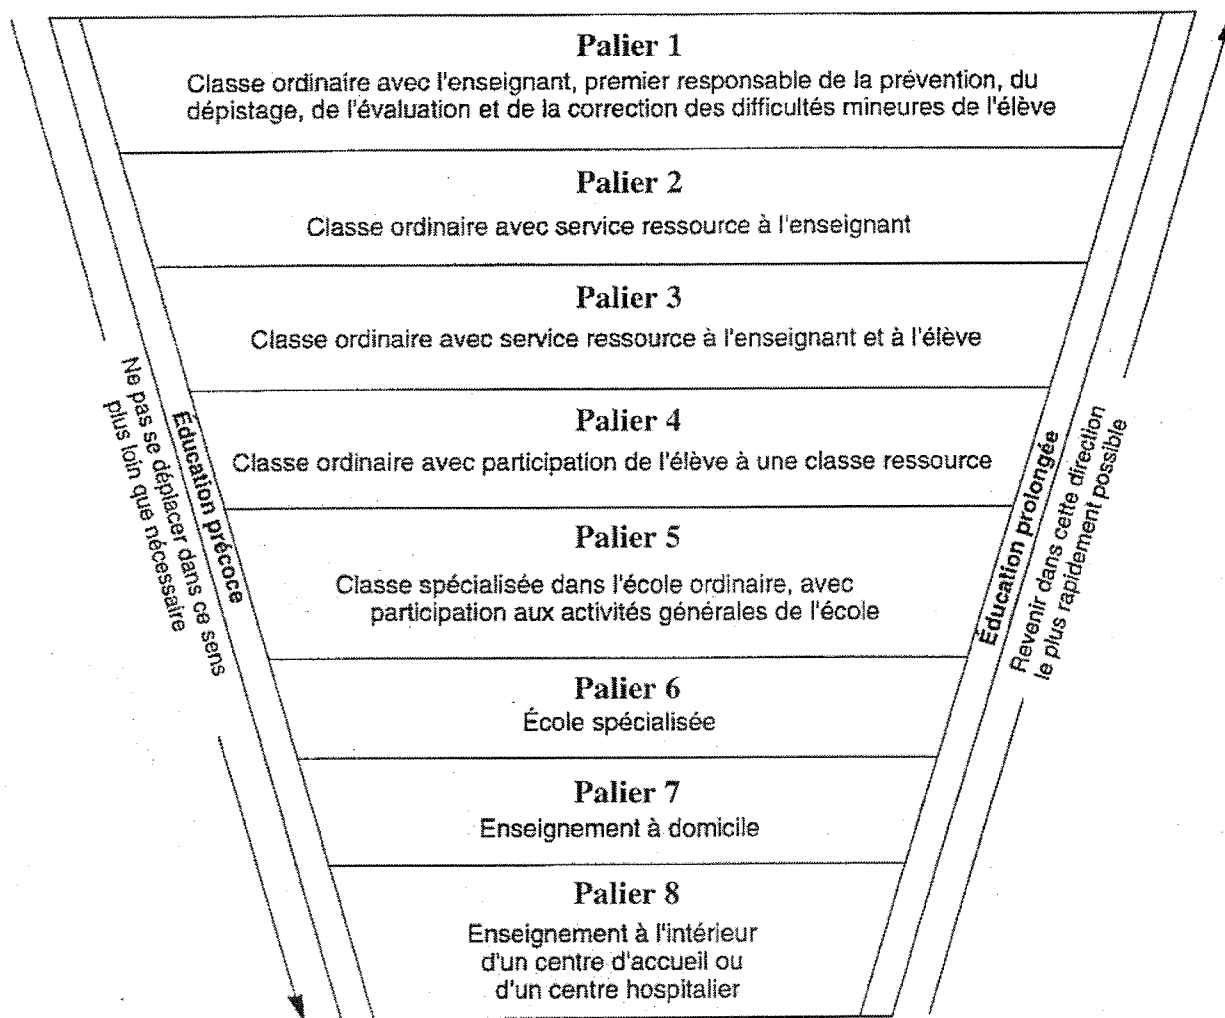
Palier 1
Classe ordinaire avec l'enseignant, premier responsable de la prévention, du dépistage, de l'évaluation et de la correction des difficultés mineures de l'élève

Palier 2
Classe ordinaire avec service ressource à l'enseignant

Palier 3
Classe ordinaire avec service ressource à l'enseignant et à l'élève

Palier 4
Classe ordinaire avec participation de l'élève à une classe ressource

Palier 5
Classe spécialisée dans l'école ordinaire, avec participation aux activités générales de l'école

Palier 6
École spécialisée

Palier 7
Enseignement à domicile

Palier 8
Enseignement à l'intérieur d'un centre d'accueil ou d'un centre hospitalier

Éducation précoce

Ne pas se déplacer dans ce sens plus loin que nécessaire

Éducation prolongée

Revenir dans cette direction le plus rapidement possible